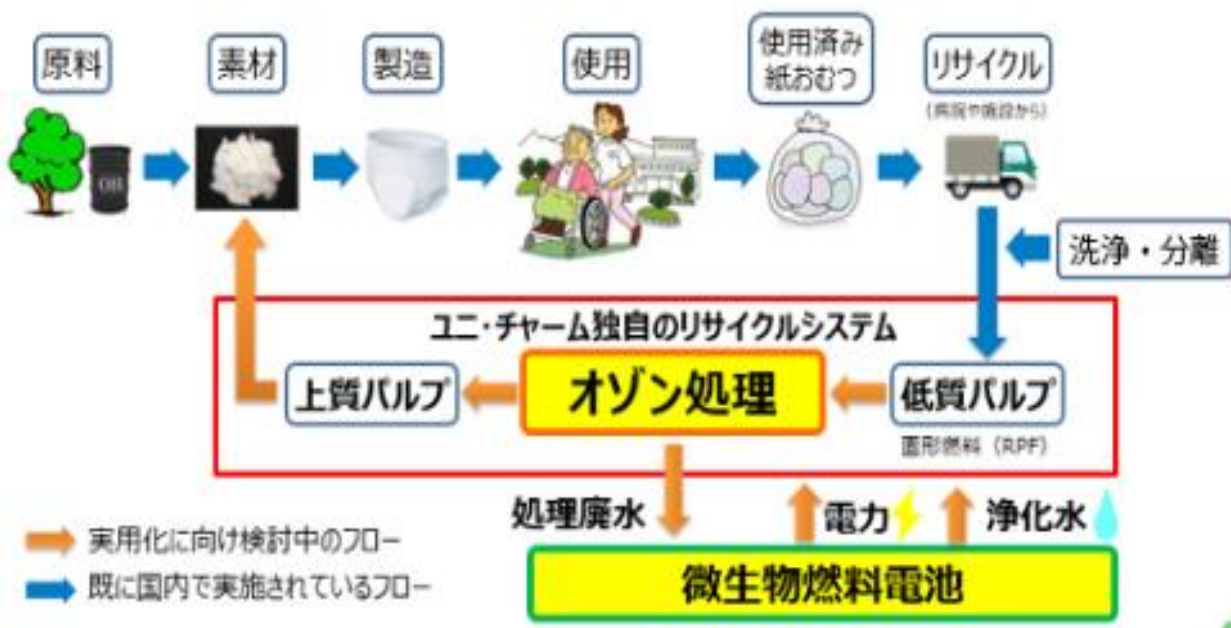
原料

素材

製造

使用

使用済み紙おむつ

リサイクル
(病院や施設から)

OIL

洗浄・分離

ユニ・チャーム独自のリサイクルシステム

上質パルプ

オゾン処理

低質パルプ
固形燃料（RPF）

処理廃水

電力

浄化水

微生物燃料電池

実用化に向け検討中のフロー

既に国内で実施されているフロー